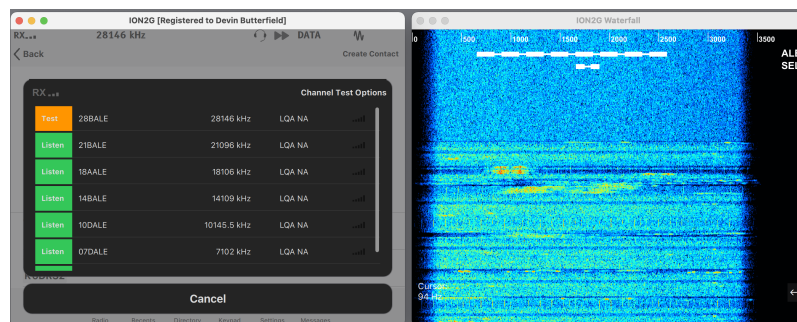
ION2G [Registered to Devin Butterfield]

RX...

28146 kHz

DATA

Back

Create Contact

RX

Channel Test Options

| | | | | |
|---|---|---|---|---|
| Test | 28BALE | 28146 kHz | LQA NA | |
| Listen | 21BALE | 21096 kHz | LQA NA | |
| Listen | 18AALE | 18106 kHz | LQA NA | |
| Listen | 14BALE | 14109 kHz | LQA NA | |
| Listen | 10DALE | 10145.5 kHz | LQA NA | |
| Listen | 07DALE | 7102 kHz | LQA NA | |

Cancel

Radio Recents Directory Keypad Settings Messages

ION2G Waterfall

0 500 1000 1500 2000 2500 3000 3500

AL

SE

Cursor:
94 Hz